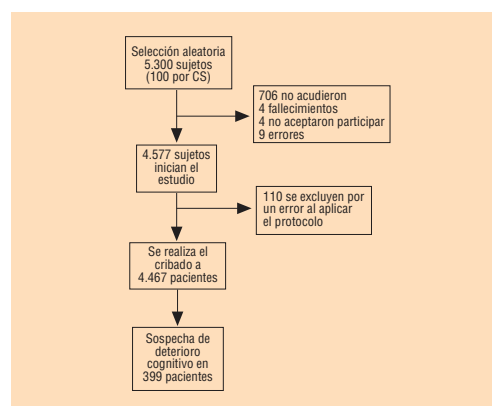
Selección aleatoria
5.300 sujetos
(100 por CS)

706 no acudieron
4 fallecimientos
4 no aceptaron participar
9 errores

4.577 sujetos
inician el
estudio

110 se excluyen por
un error al aplicar
el protocolo

Se realiza el
cribado a
4.467 pacientes

Sospecha de
deterioro
cognitivo en
399 pacientes